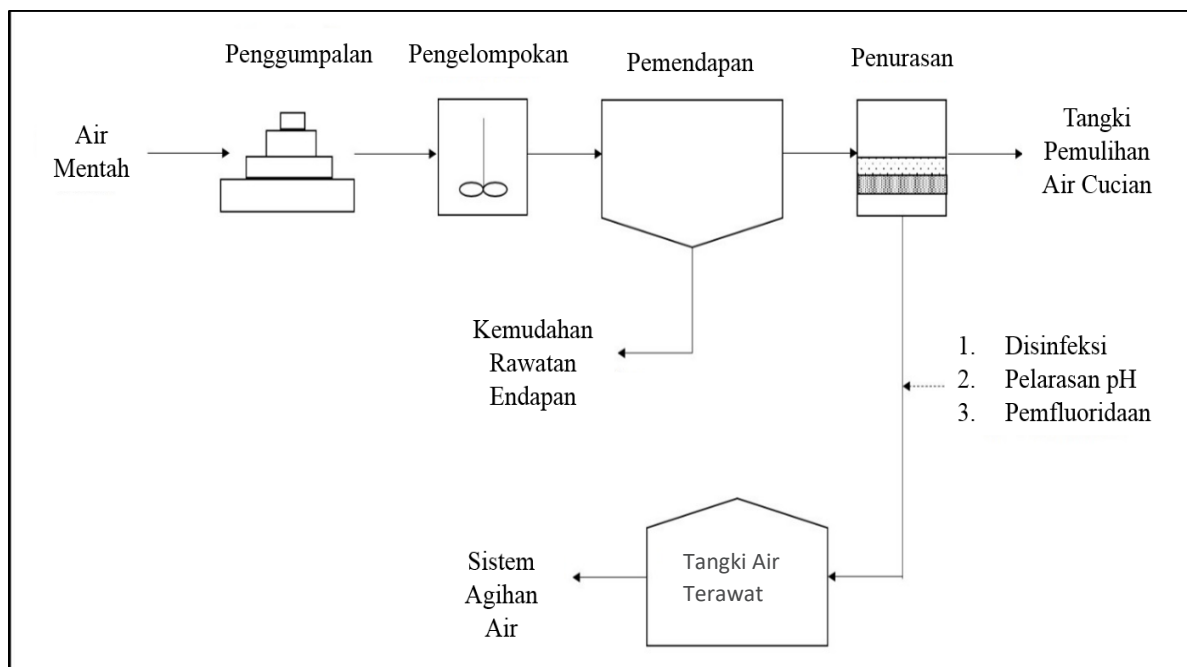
Penggumpalan

Pengelompokan

Pemendapan

Penurasan

Air Mentah

Tangki Pemulihan Air Cucian

Kemudahan Rawatan Endapan

1. Disinfeksi
2. Pelarasan pH
3. Pemfluoridaan

Sistem Agihan Air

Tangki Air Terawat